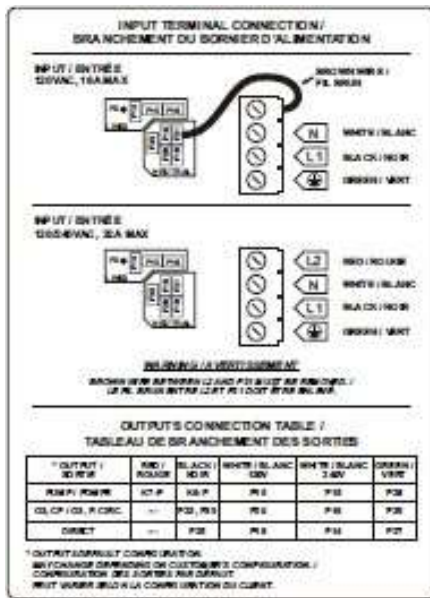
INPUT TERMINAL CONNECTION / BRANCHEMENT DU BORNIER D'ALIMENTATION

INPUT / ENTRÉE
120VAC, 16A MAX

BROWN WIRE / FIL BRUN

N WHITE / BLANC

L1 BLACK / NOIR

GREEN / VERT

INPUT / ENTRÉE
120/240VAC, 32A MAX

L2 RED / ROUGE

N WHITE / BLANC

L1 BLACK / NOIR

GREEN / VERT

WARNING / AVERTISSEMENT
BROWN WIRE BETWEEN L2 AND P3 MUST BE REMOVED. /
LE FIL BRUN ENTRE L2 ET P3 DOIT ÊTRE ENLEVÉ.

OUTPUTS CONNECTION TABLE /
TABLEAU DE BRANCHEMENT DES SORTIES

| * OUTPUT / SORTIE | RED / ROUGE | BLACK / NOIR | WHITE / BLANC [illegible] | WHITE / BLANC 240V | GREEN / VERT |
|---|---|---|---|---|---|
| PUMP / POMPE | K1-P | K6-P | P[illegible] | P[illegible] | P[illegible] |
| O3, CP / O3, P. CIRC. | --- | P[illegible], P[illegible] | P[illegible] | P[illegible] | P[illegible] |
| DIRECT | --- | P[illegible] | P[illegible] | P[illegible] | P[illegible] |

* OUTPUT DEFAULT CONFIGURATION
MAY CHANGE DEPENDING ON CUSTOMER'S CONFIGURATION. / CONFIGURATION DES SORTIES PAR DÉFAUT
PEUT VARIER SELON LA CONFIGURATION DU CLIENT.